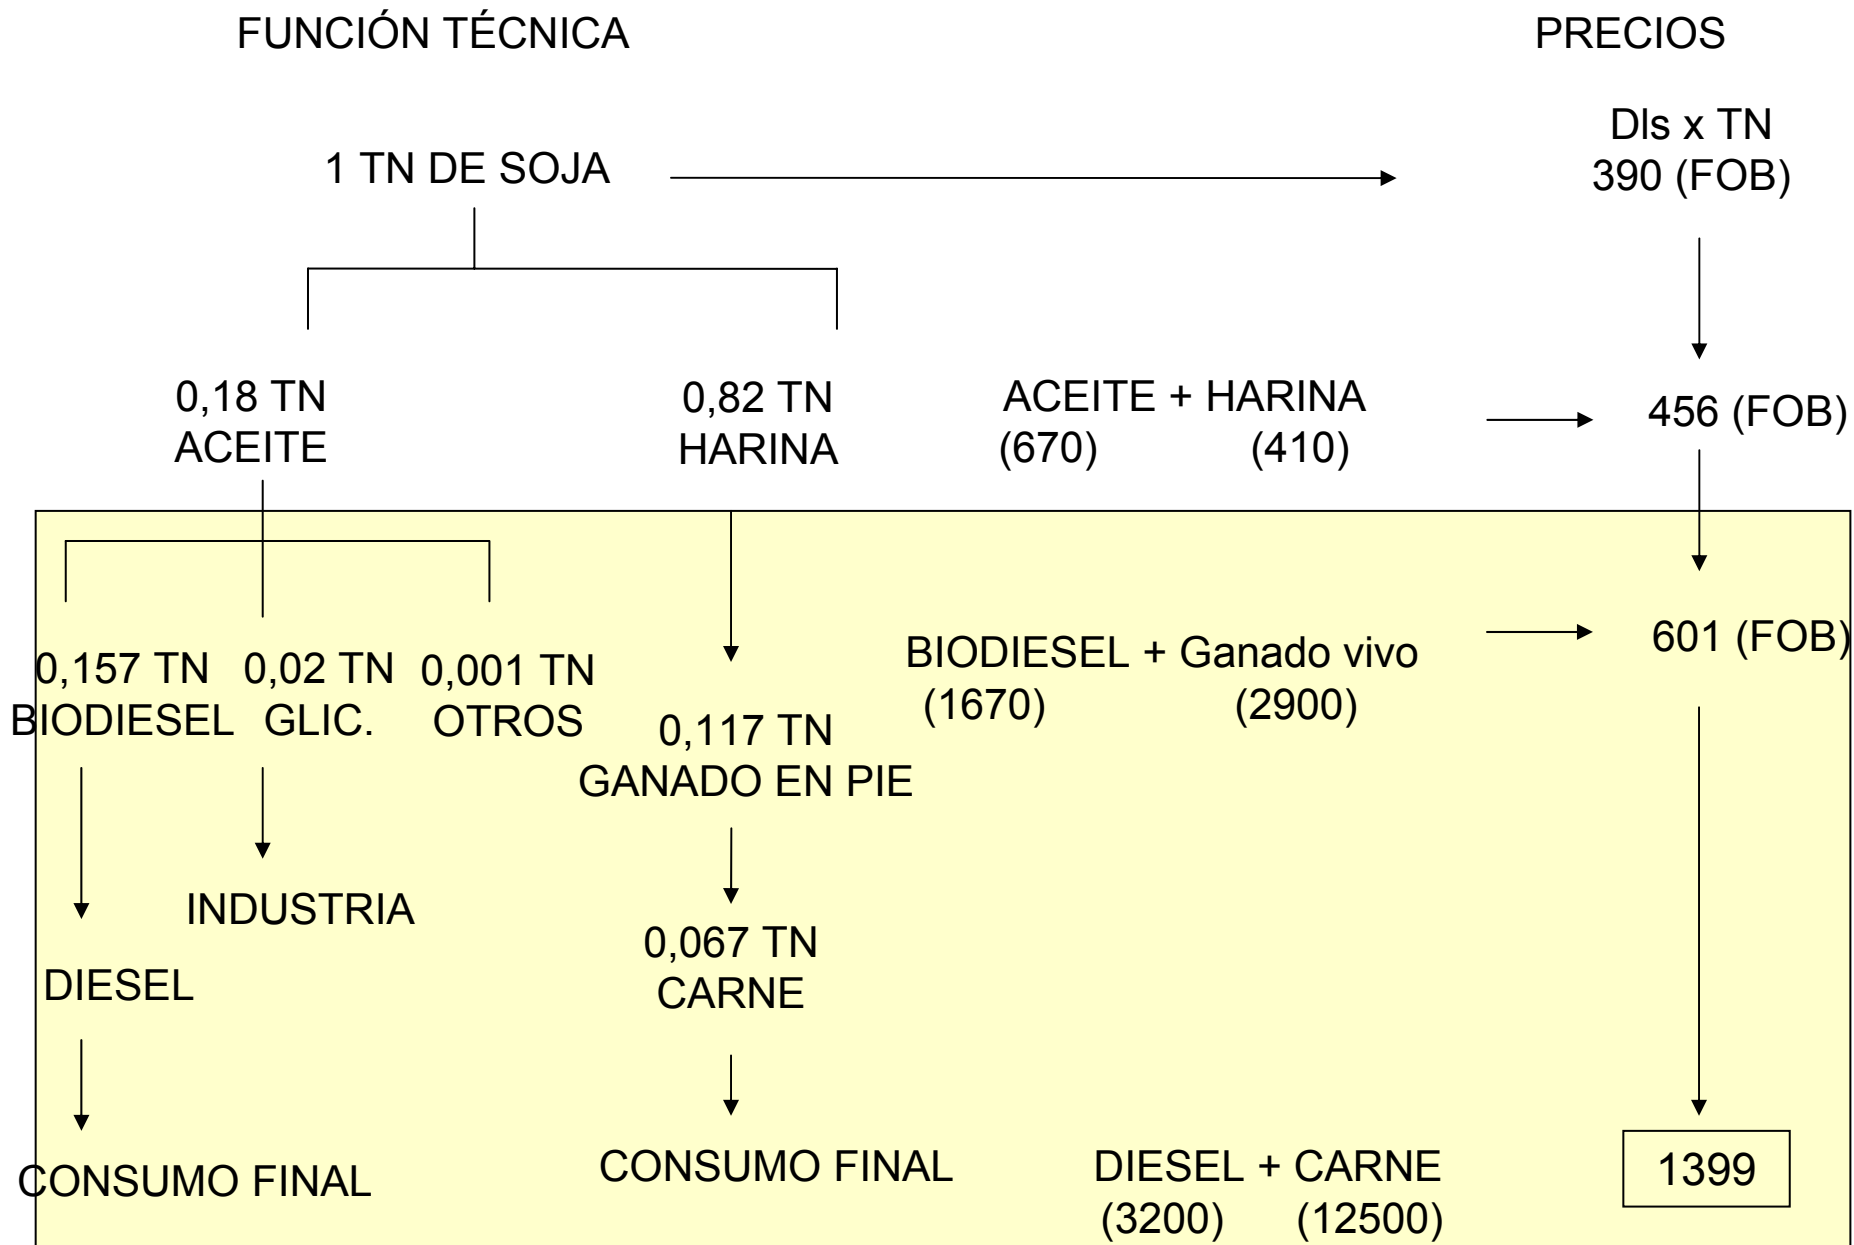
FUNCIÓN TÉCNICA

PRECIOS

Dls x TN
390 (FOB)

1 TN DE SOJA

0,18 TN
ACEITE

0,82 TN
HARINA

ACEITE + HARINA
(670) (410)

456 (FOB)

0,157 TN
BIODIESEL

0,02 TN
GLIC.

0,001 TN
OTROS

BIODIESEL + Ganado vivo
(1670) (2900)

601 (FOB)

0,117 TN
GANADO EN PIE

INDUSTRIA

DIESEL

0,067 TN
CARNE

CONSUMO FINAL

CONSUMO FINAL

DIESEL + CARNE
(3200) (12500)

1399